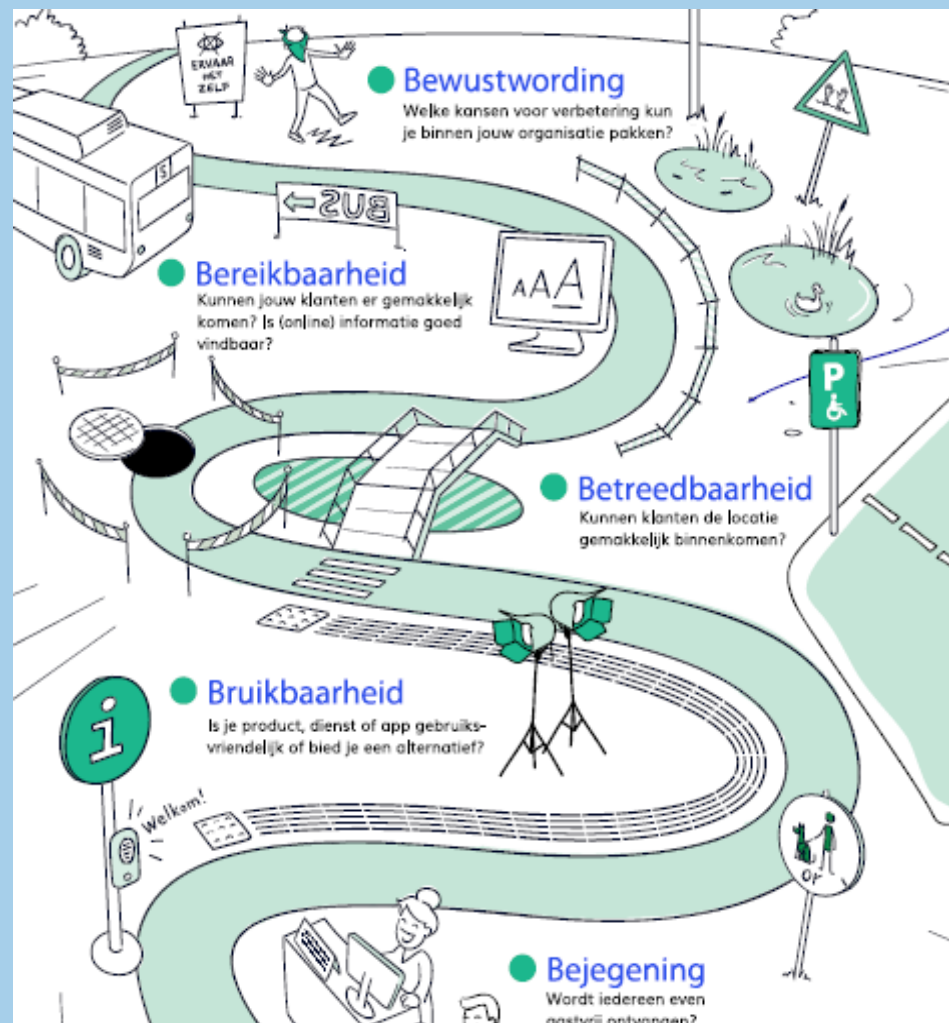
ERVAAR HET ZELF

Bewustwording
Welke kansen voor verbetering kun je binnen jouw organisatie pakken?

S

BUS

Bereikbaarheid
Kunnen jouw klanten er gemakkelijk komen? Is (online) informatie goed vindbaar?

AAA

P

Betreedbaarheid
Kunnen klanten de locatie gemakkelijk binnenkomen?

Bruikbaarheid
Is je product, dienst of app gebruiksvriendelijk of bied je een alternatief?

i

Welkom!

OK

Bejegening
Wordt iedereen even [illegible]